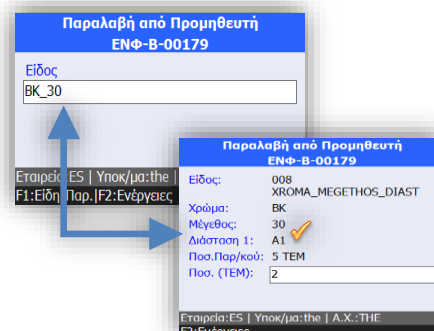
Παραλαβή από Προμηθευτή
ΕΝΦ-Β-00179

Είδος
BK_30

Εταιρεία:ES | Υποκ/μα:the |
F1:Είδη Παρ.|F2:Ενέργειες

Παραλαβή από Προμηθευτή
ΕΝΦ-Β-00179

Είδος: 008
XROMA_MEGETHOS_DIAST
Χρώμα: BK
Μέγεθος: 30
Διάσταση 1: A1
Ποσ.Παρ/κού: 5 TEM
Ποσ. (TEM): 2

Εταιρεία:ES | Υποκ/μα:the | A.X.:THE
F2:Ενέργειες